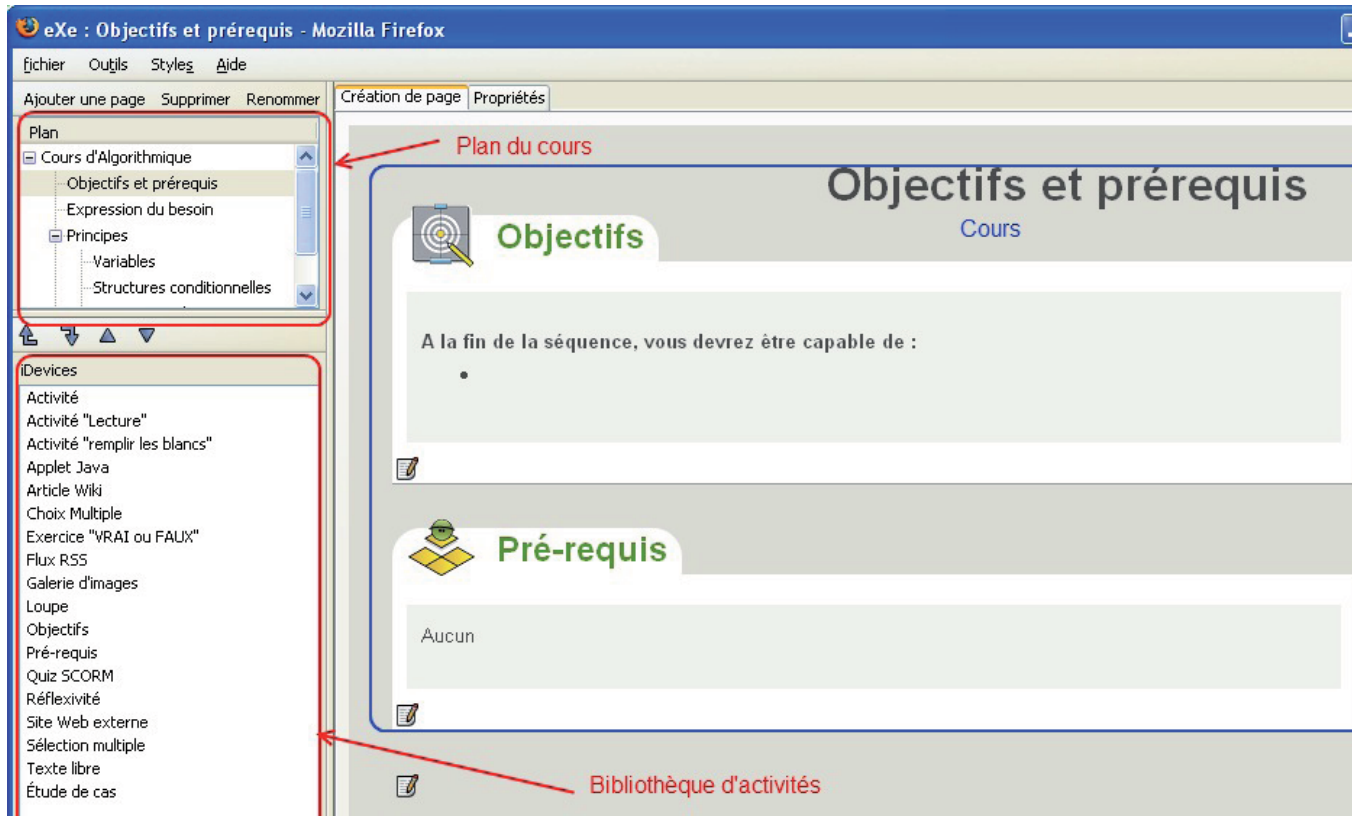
eXe : Objectifs et prérequis - Mozilla Firefox

Fichier Outils Styles Aide

Ajouter une page Supprimer Renommer

Création de page Propriétés

Plan

Cours d'Algorithmique
Objectifs et prérequis
Expression du besoin
Principes
Variables
Structures conditionnelles

Plan du cours

Objectifs et prérequis

Objectifs

Cours

A la fin de la séquence, vous devrez être capable de :

•

Pré-requis

Aucun

iDevices

Activité
Activité "Lecture"
Activité "remplir les blancs"
Applet Java
Article Wiki
Choix Multiple
Exercice "VRAI ou FAUX"
Flux RSS
Galerie d'images
Loupe
Objectifs
Pré-requis
Quiz SCORM
Réflexivité
Site Web externe
Sélection multiple
Texte libre
Étude de cas

Bibliothèque d'activités